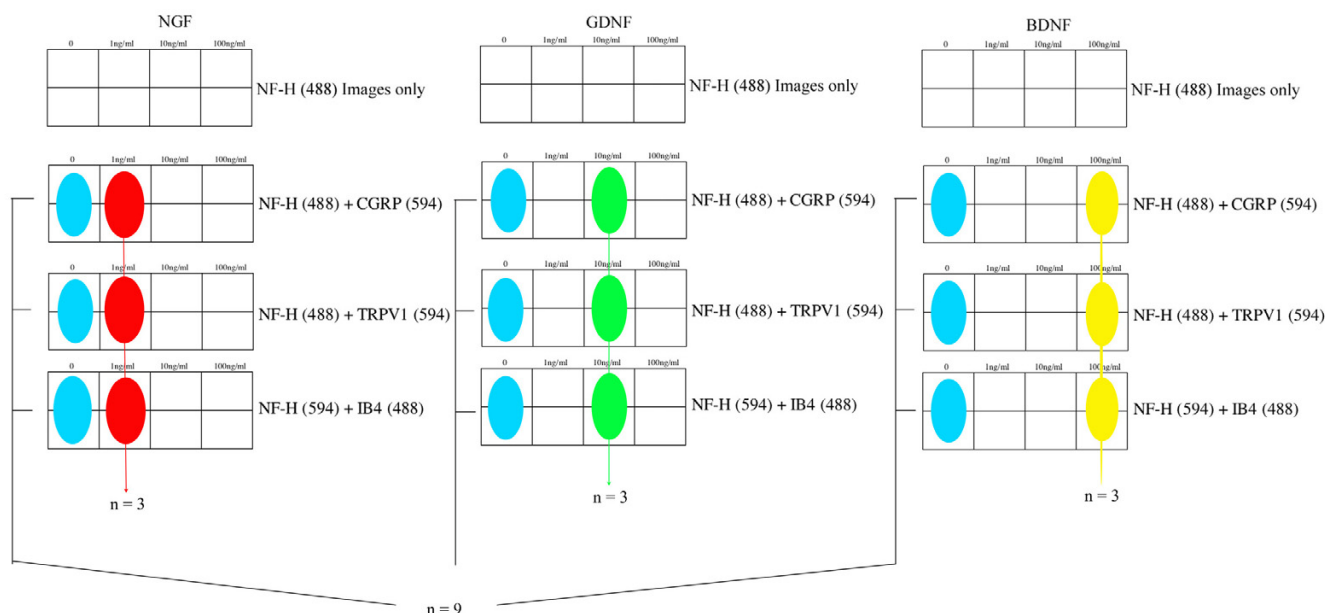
NGF

| 0 | 1ng/ml | 10ng/ml | 100ng/ml |
|---|---|---|---|
| | | | |
| | | | |

NF-H (488) Images only

| 0 | 1ng/ml | 10ng/ml | 100ng/ml |
|---|---|---|---|
| | | | |
| | | | |

NF-H (488) + CGRP (594)

| 0 | 1ng/ml | 10ng/ml | 100ng/ml |
|---|---|---|---|
| | | | |
| | | | |

NF-H (488) + TRPV1 (594)

| 0 | 1ng/ml | 10ng/ml | 100ng/ml |
|---|---|---|---|
| | | | |
| | | | |

NF-H (594) + IB4 (488)

n = 3

GDNF

| 0 | 1ng/ml | 10ng/ml | 100ng/ml |
|---|---|---|---|
| | | | |
| | | | |

NF-H (488) Images only

| 0 | 1ng/ml | 10ng/ml | 100ng/ml |
|---|---|---|---|
| | | | |
| | | | |

NF-H (488) + CGRP (594)

| 0 | 1ng/ml | 10ng/ml | 100ng/ml |
|---|---|---|---|
| | | | |
| | | | |

NF-H (488) + TRPV1 (594)

| 0 | 1ng/ml | 10ng/ml | 100ng/ml |
|---|---|---|---|
| | | | |
| | | | |

NF-H (594) + IB4 (488)

n = 3

BDNF

| 0 | 1ng/ml | 10ng/ml | 100ng/ml |
|---|---|---|---|
| | | | |
| | | | |

NF-H (488) Images only

| 0 | 1ng/ml | 10ng/ml | 100ng/ml |
|---|---|---|---|
| | | | |
| | | | |

NF-H (488) + CGRP (594)

| 0 | 1ng/ml | 10ng/ml | 100ng/ml |
|---|---|---|---|
| | | | |
| | | | |

NF-H (488) + TRPV1 (594)

| 0 | 1ng/ml | 10ng/ml | 100ng/ml |
|---|---|---|---|
| | | | |
| | | | |

NF-H (594) + IB4 (488)

n = 3

n = 9